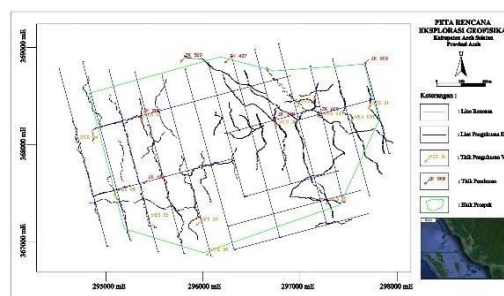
PETA RENCANA
EKSPLORASI GEOFISIKA
Kabupaten Aceh Selatan
Provinsi Aceh

U

Keterangan :
: Lint Rencana
: Lint Pengukuran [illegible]
: Titik Pengukuran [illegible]
: Titik Pemboran
: Blok Prospek

349000 mU
348000 mU
347000 mU

295000 mE
296000 mE
297000 mE
298000 mE

GB 500
GB 407
GB 808
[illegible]
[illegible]
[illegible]
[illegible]
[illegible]
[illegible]